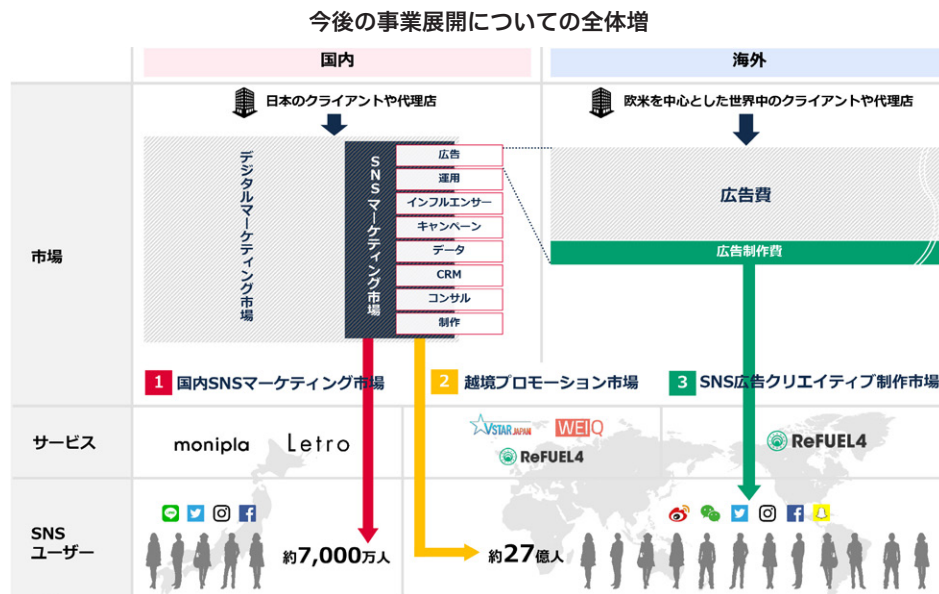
今後の事業展開についての全体増

| | 国内 | 海外 |
|---|---|---|
| 市場 | 日本のクライアントや代理店 | 欧米を中心とした世界中のクライアントや代理店 |
| サービス | | |
| SNS ユーザー | | |

デジタルマーケティング市場

SNSマーケティング市場

広告
運用
インフルエンサー
キャンペーン
データ
CRM
コンサル
制作

広告費

広告制作費

1 国内SNSマーケティング市場

2 越境プロモーション市場

3 SNS広告クリエイティブ制作市場

monipla Letro

VSTAR JAPAN WEIQ ReFUEL4

ReFUEL4

約7,000万人

約27億人